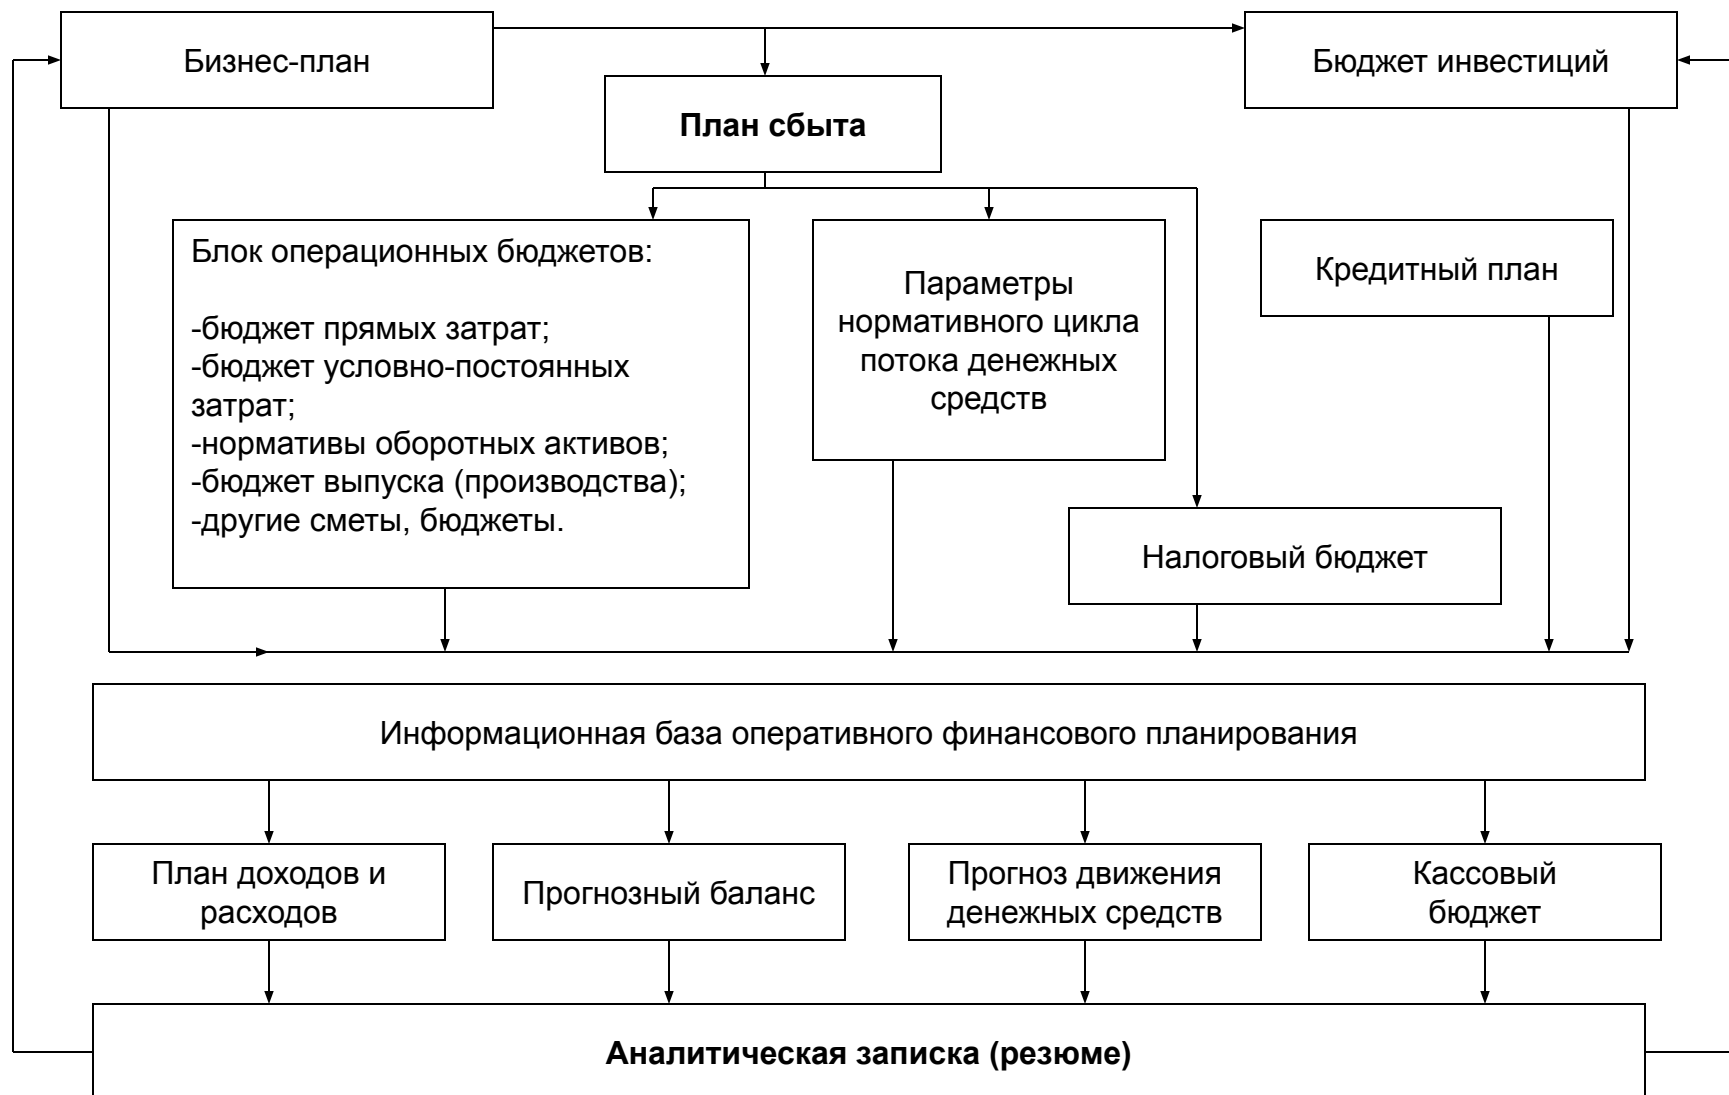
Бизнес-план

Бюджет инвестиций

План сбыта

Блок операционных бюджетов:

-бюджет прямых затрат;
-бюджет условно-постоянных затрат;
-нормативы оборотных активов;
-бюджет выпуска (производства);
-другие сметы, бюджеты.

Параметры нормативного цикла потока денежных средств

Кредитный план

Налоговый бюджет

Информационная база оперативного финансового планирования

План доходов и расходов

Прогнозный баланс

Прогноз движения денежных средств

Кассовый бюджет

Аналитическая записка (резюме)